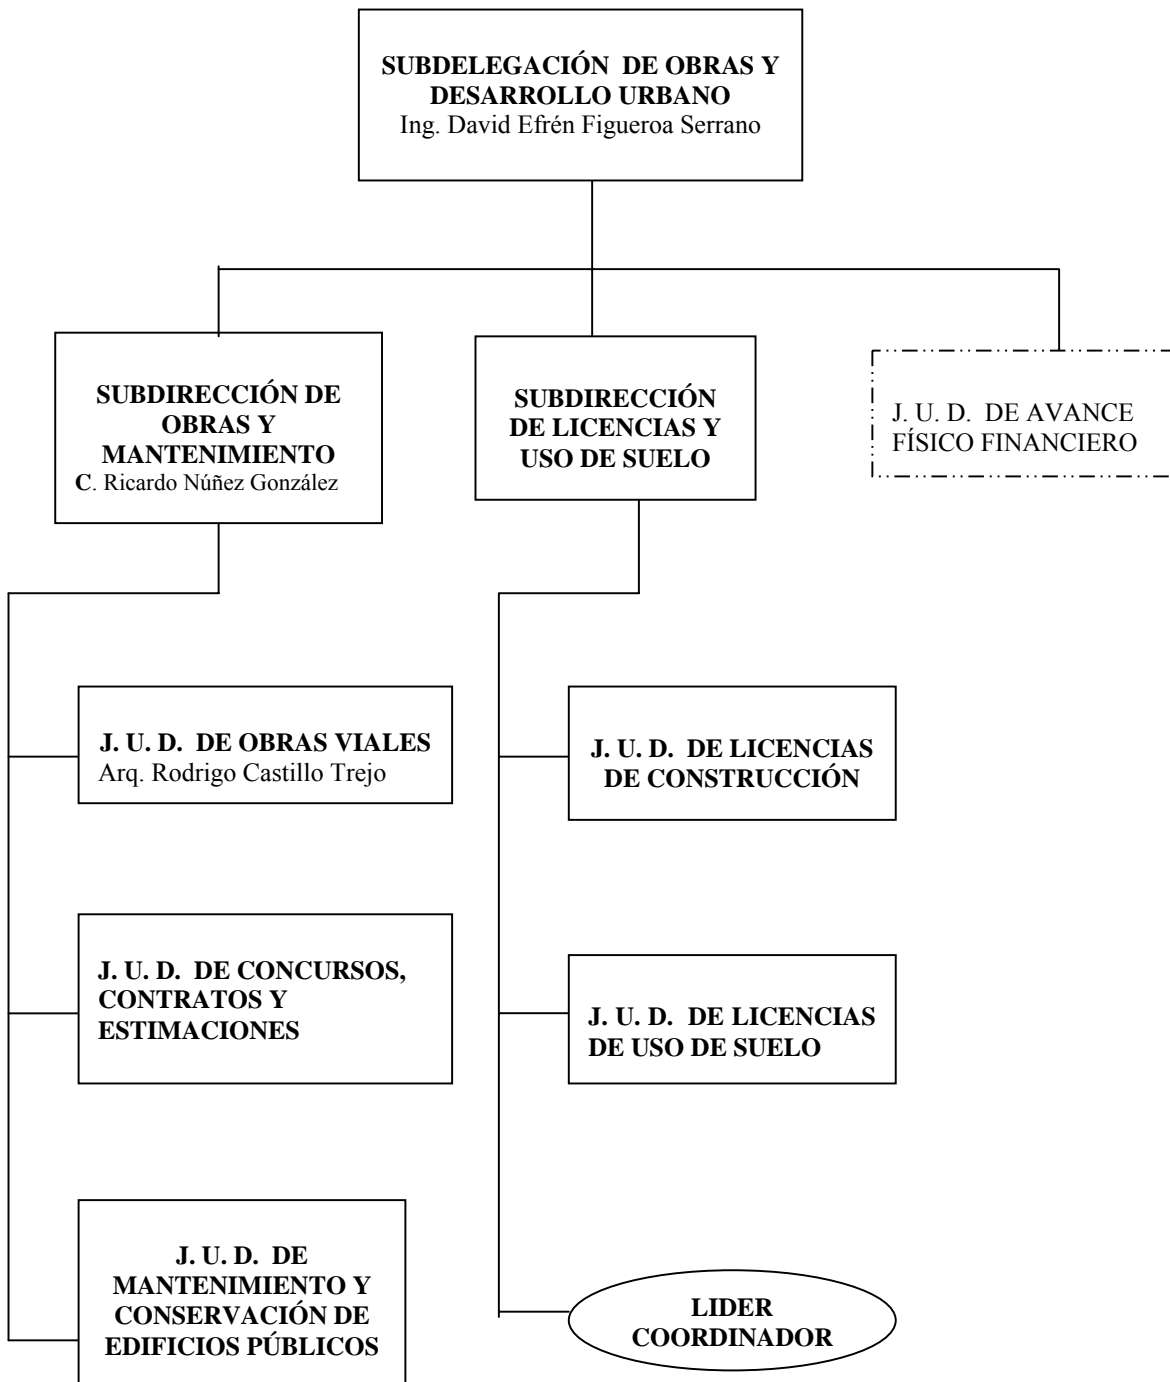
SUBDELEGACIÓN DE OBRAS Y DESARROLLO URBANO
Ing. David Efrén Figueroa Serrano

SUBDIRECCIÓN DE OBRAS Y MANTENIMIENTO
C. Ricardo Núñez González

SUBDIRECCIÓN DE LICENCIAS Y USO DE SUELO

J. U. D. DE AVANCE FÍSICO FINANCIERO

J. U. D. DE OBRAS VIALES
Arq. Rodrigo Castillo Trejo

J. U. D. DE CONCURSOS, CONTRATOS Y ESTIMACIONES

J. U. D. DE MANTENIMIENTO Y CONSERVACIÓN DE EDIFICIOS PÚBLICOS

J. U. D. DE LICENCIAS DE CONSTRUCCIÓN

J. U. D. DE LICENCIAS DE USO DE SUELO

LIDER COORDINADOR